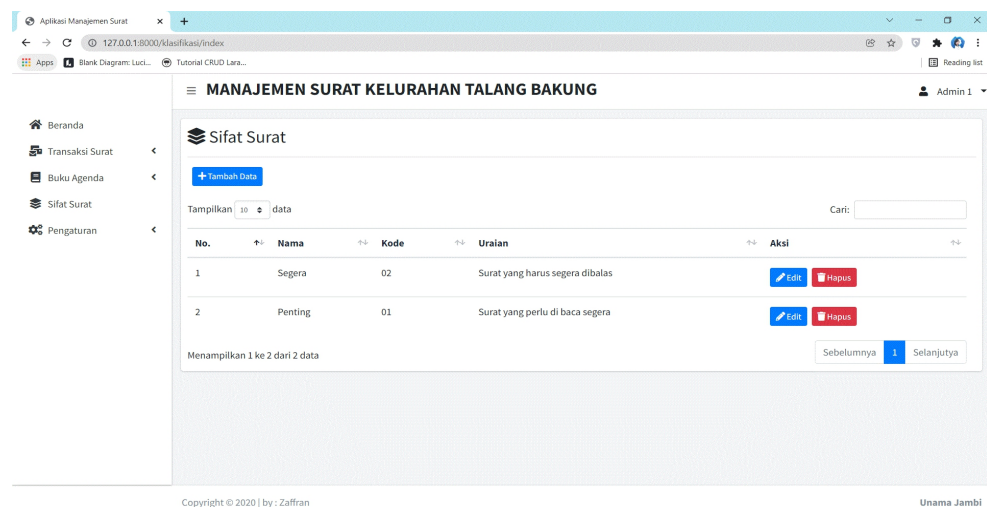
Aplikasi Manajemen Surat
127.0.0.1:8000/klasifikasi/index
Apps  Blank Diagram: Luci...  Tutorial CRUD Lara...
Reading list

MANAJEMEN SURAT KELURAHAN TALANG BAKUNG
Admin 1

Beranda
Transaksi Surat
Buku Agenda
Sifat Surat
Pengaturan

Sifat Surat

+ Tambah Data

Tampilkan 10 data
Cari:

| No. | Nama | Kode | Uraian | Aksi |
|---|---|---|---|---|
| 1 | Segera | 02 | Surat yang harus segera dibalas | Edit Hapus |
| 2 | Penting | 01 | Surat yang perlu di baca segera | Edit Hapus |

Menampilkan 1 ke 2 dari 2 data
Sebelumnya 1 Selanjutya

Copyright © 2020 | by : Zaffran
Unama Jambi